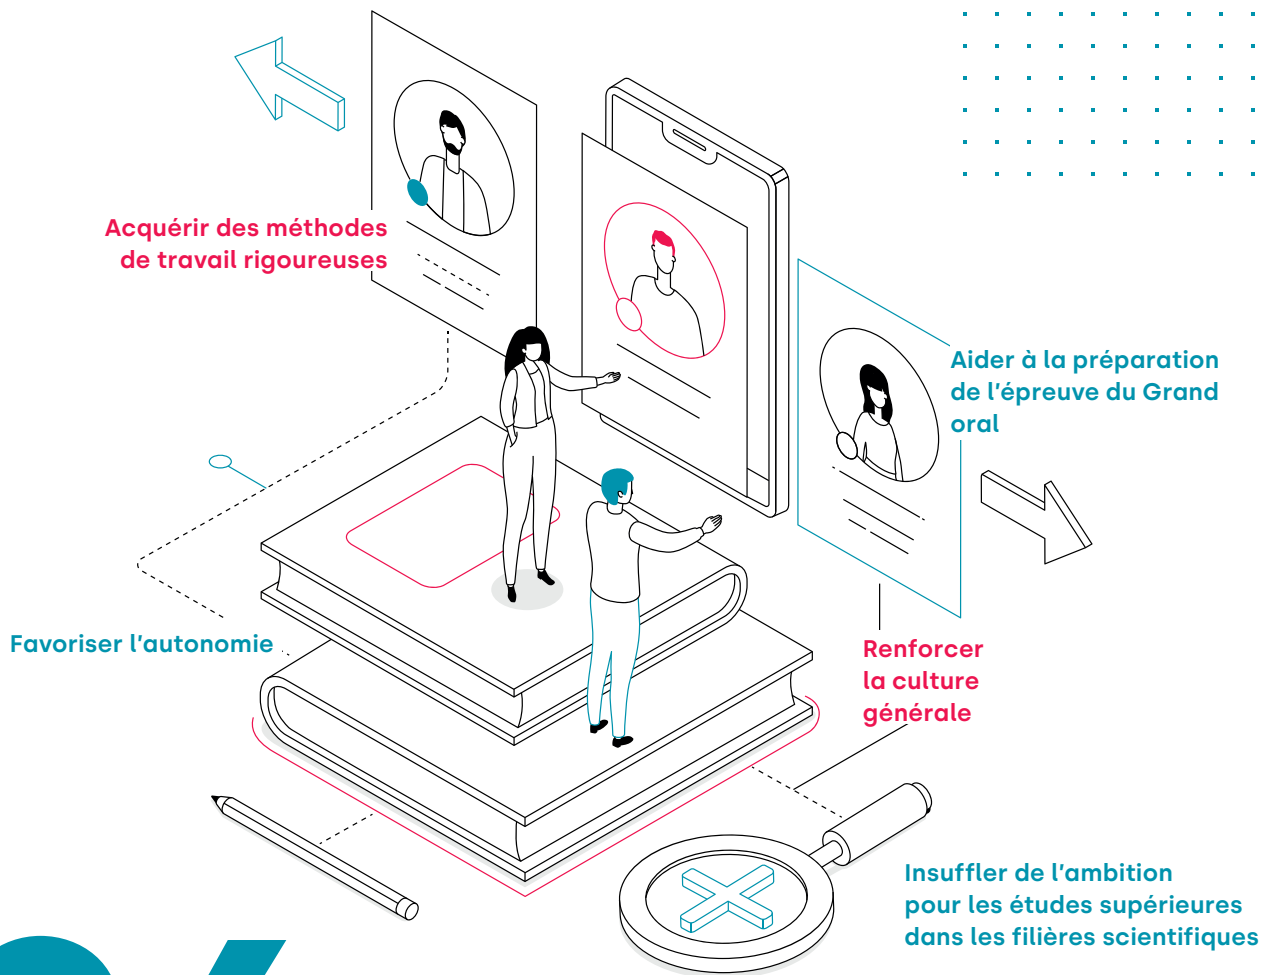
Acquérir des méthodes de travail rigoureuses

Aider à la préparation de l'épreuve du Grand oral

Favoriser l'autonomie

Renforcer la culture générale

Insuffler de l'ambition pour les études supérieures dans les filières scientifiques